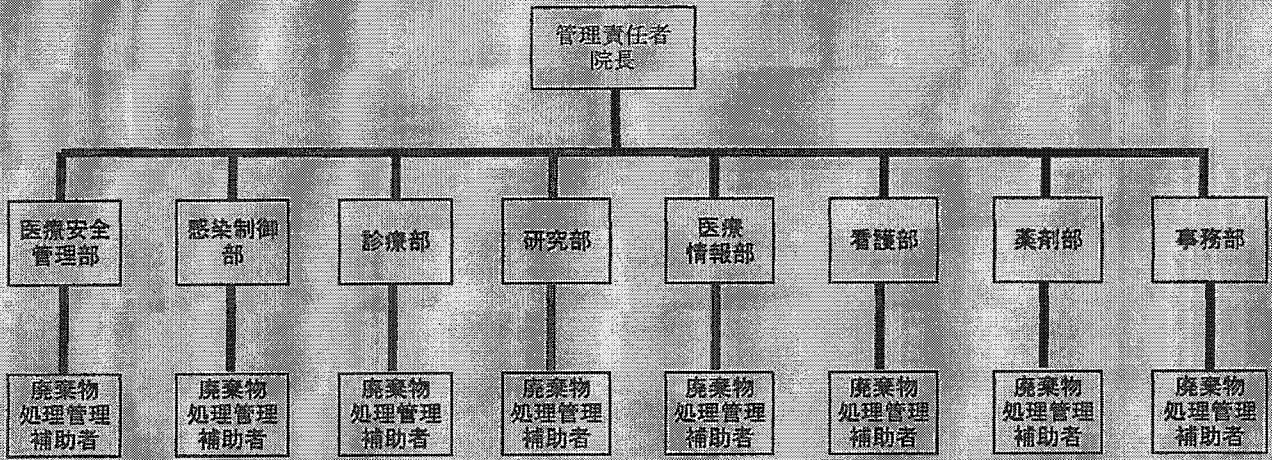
管理責任者
院長

医療安全管理部

廃棄物処理管理補助者

感染制御部

廃棄物処理管理補助者

診療部

廃棄物処理管理補助者

研究部

廃棄物処理管理補助者

医療情報部

廃棄物処理管理補助者

看護部

廃棄物処理管理補助者

薬剤部

廃棄物処理管理補助者

事務部

廃棄物処理管理補助者